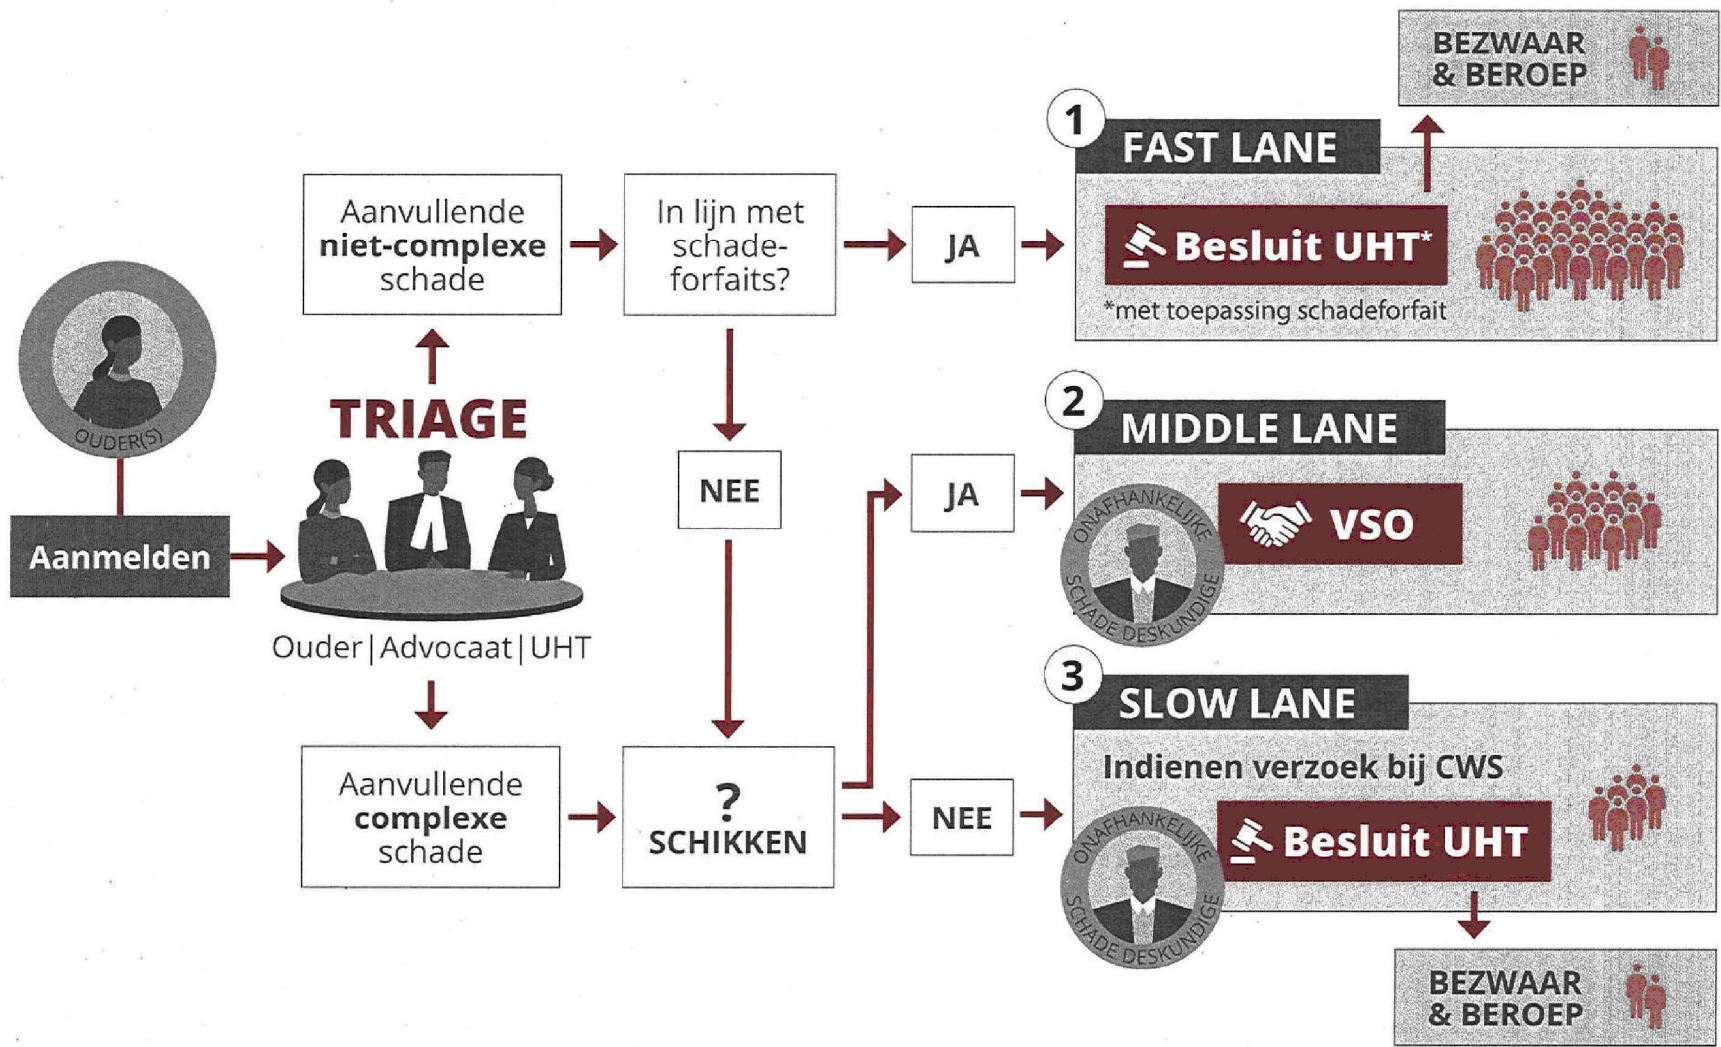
OUDER(S)

Aanmelden

TRIAGE

Ouder | Advocaat | UHT

Aanvullende **niet-complexe** schade

In lijn met schade-forfaits?

JA

NEE

Aanvullende **complexe** schade

? SCHIKKEN

JA

NEE

BEZWAAR & BEROEP

1 FAST LANE

Besluit UHT*

*met toepassing schadeforfait

2 MIDDLE LANE

ONAFHANKELIJKE SCHADE DESKUNDIGE

VSO

3 SLOW LANE

Indienen verzoek bij CWS

ONAFHANKELIJKE SCHADE DESKUNDIGE

Besluit UHT

BEZWAAR & BEROEP